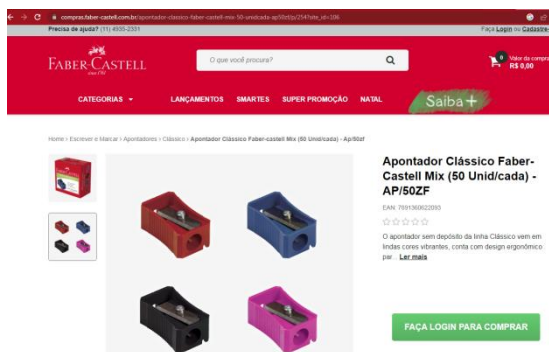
compras.faber-castell.com.br/apontador-classico-faber-castell-mix-50-unidcada-ap50zf/p/254?site_id=306

Precisa de ajuda? (11) 4935-2301

Faça Login ou Cadastre-

FABER-CASTELL since 1761

O que você procura?

0 Valor da compra R$ 0,00

CATEGORIAS

LANÇAMENTOS

SMARTES

SUPER PROMOÇÃO

NATAL

Saiba+

Home › Escrever e Marcar › Apontadores › Clássico › Apontador Clássico Faber-castell Mix (50 Unid/cada) - Ap/50zf

Apontador Clássico Faber-Castell Mix (50 Unid/cada) - AP/50ZF

EAN: 7891360623093

O apontador sem depósito da linha Clássico vem em lindas cores vibrantes, conta com design ergonômico par... Ler mais

FAÇA LOGIN PARA COMPRAR